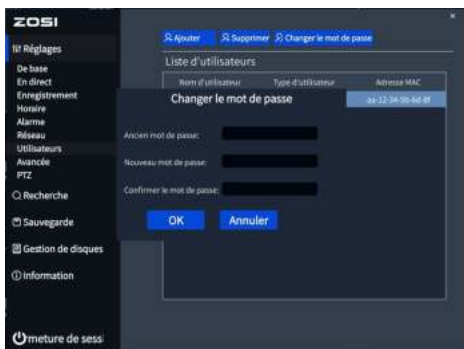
ZOSI

Réglages

De base
En direct
Enregistrement
Horaire
Alarme
Réseau
Utilisateurs
Avancée
PTZ

Recherche

Sauvegarde

Gestion de disques

Information

meture de sess

Ajouter
Supprimer
Changer le mot de passe

Liste d'utilisateurs

| Nom d'utilisateur | Type d'utilisateur | Adresse MAC |
|---|---|---|
| | | aa-12-34-56-6d-8f |

Changer le mot de passe

Ancien mot de passe:

Nouveau mot de passe:

Confirmer le mot de passe:

OK
Annuler